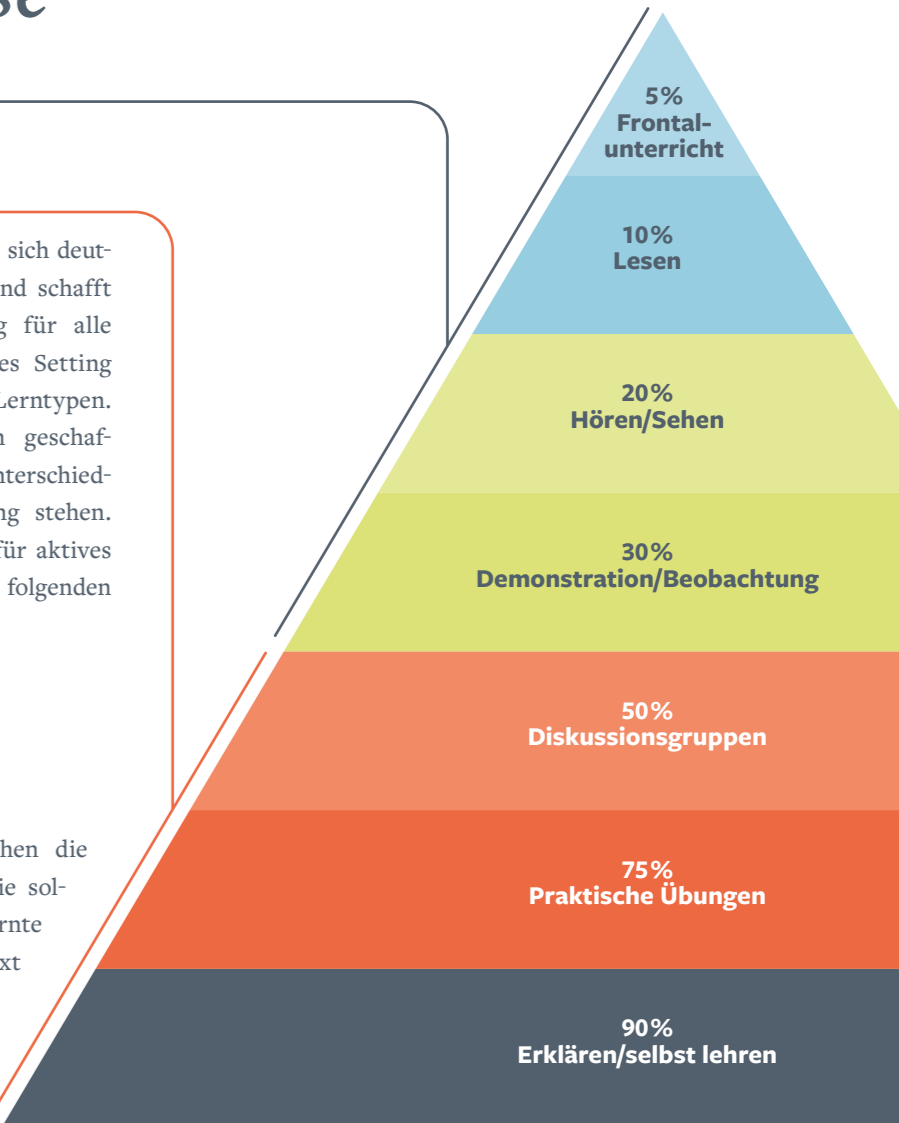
se

sich deutnd schafft g für alle es Setting Lerntypen. n geschafnterschiedng stehen. für aktives folgenden

hen die ie solrnte xt

5%
Frontalunterricht

10%
Lesen

20%
Hören/Sehen

30%
Demonstration/Beobachtung

50%
Diskussionsgruppen

75%
Praktische Übungen

90%
Erklären/selbst lehren